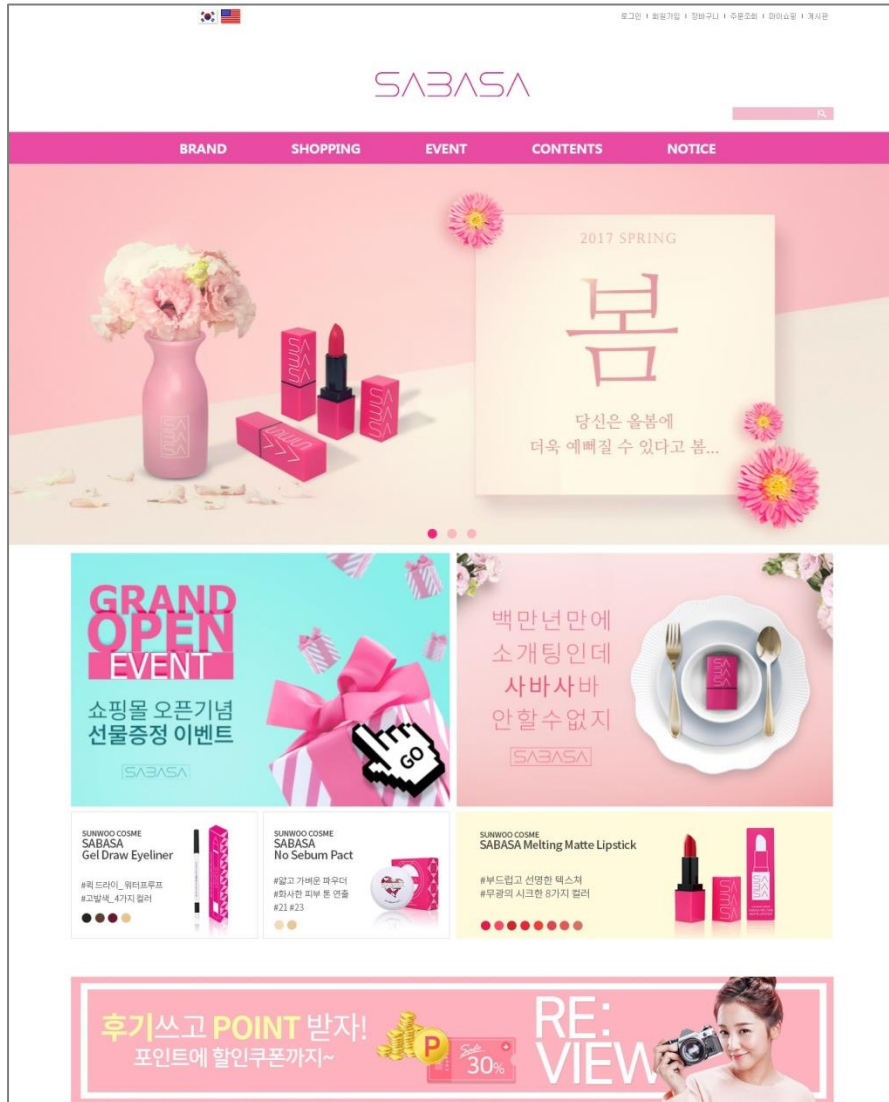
로그인 | 회원가입 | 장바구니 | 주문조회 | 마이쇼핑 | 게시판

SABASA

BRAND SHOPPING EVENT CONTENTS NOTICE

2017 SPRING

봄

당신은 올봄에
더욱 예뻐질 수 있다고 봄...

GRAND OPEN EVENT

쇼핑몰 오픈기념
선물증정 이벤트

SABASA

GO

백만년만에
소개팅인데
사바사바
안할수없지

SABASA

SUNWOO COSME
SABASA
Gel Draw Eyeliner

#퀵 드라이_워터프루프
#고발색_4가지 컬러

SUNWOO COSME
SABASA
No Sebum Pact

#얇고 가벼운 파우더
#화사한 피부 톤 연출
#21 #23

SUNWOO COSME
SABASA Melting Matte Lipstick

#부드럽고 선명한 텍스쳐
#무광의 시크한 8가지 컬러

후기쓰고 POINT 받자!
포인트에 할인쿠폰까지~

P

Sale 30%

RE:
VIEW